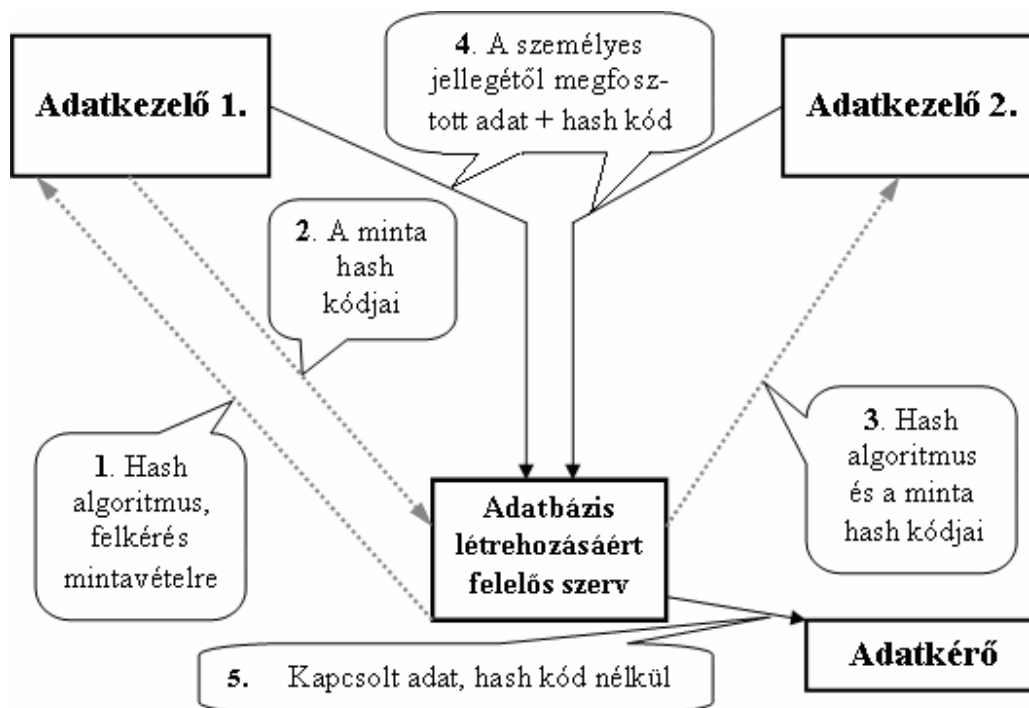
**Adatkezelő 1.**

**4**. A személyes jellegétől megfosztott adat + hash kód

**Adatkezelő 2.**

**2**. A minta hash kódjai

**1**. Hash algoritmus, felkérés mintavételre

**Adatbázis létrehozásáért felelős szerv**

**3**. Hash algoritmus és a minta hash kódjai

**5.** Kapcsolt adat, hash kód nélkül

**Adatkérő**